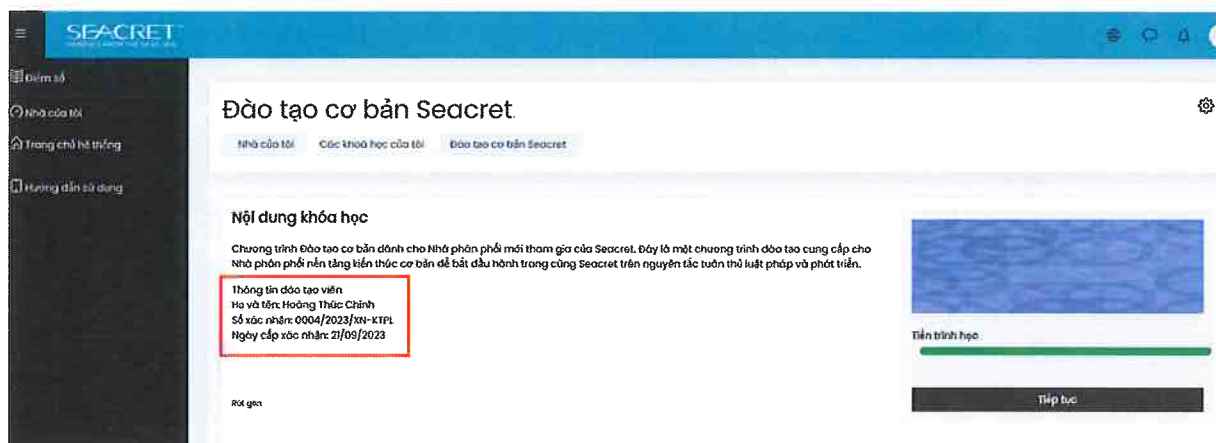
SEACRET

Điểm số

Nhà của tôi

Trang chủ hệ thống

Hướng dẫn sử dụng

Đào tạo cơ bản Seacret

Nhà của tôi Các khoá học của tôi Đào tạo cơ bản Seacret

Nội dung khóa học

Chương trình Đào tạo cơ bản dành cho Nhà phân phối mới tham gia của Seacret. Đây là một chương trình đào tạo cung cấp cho Nhà phân phối nền tảng kiến thức cơ bản để bắt đầu hành trang cùng Seacret trên nguyên tắc tuân thủ luật pháp và phát triển.

Thông tin đào tạo viên
Họ và tên: Hoàng Thúc Chính
Số xác nhận: 0004/2023/XN-KTPL
Ngày cấp xác nhận: 21/09/2023

Rút gọn

Tiến trình học

Tiếp tục